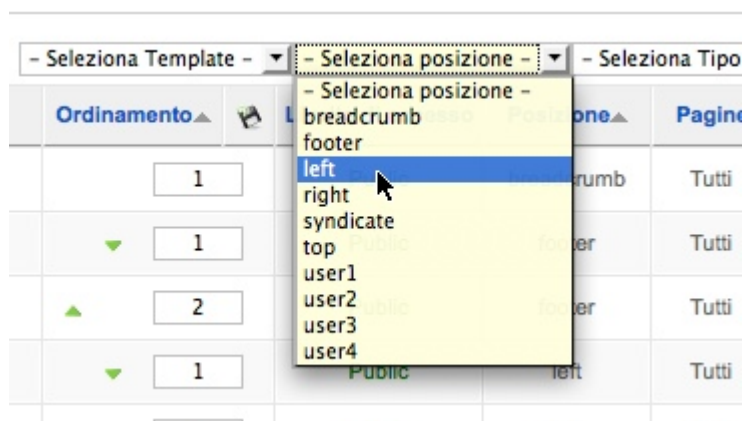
- Seleziona Template -
- Seleziona posizione -
- Seleziona Tipo

Ordinamento
L
Posizione
Pagine

- Seleziona posizione -
breadcrumb
footer
left
right
syndicate
top
user1
user2
user3
user4

| Ordinamento | | Posizione | Pagine |
|---|---|---|---|
| 1 | | breadcrumb | Tutti |
| 1 | Public | footer | Tutti |
| 2 | Public | footer | Tutti |
| 1 | Public | left | Tutti |